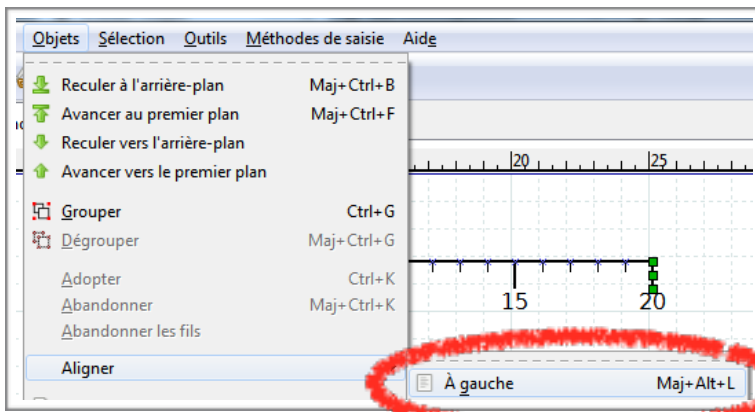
Objets Sélection Outils Méthodes de saisie Aide

Reculer à l'arrière-plan Maj+Ctrl+B
Avancer au premier plan Maj+Ctrl+F
Reculer vers l'arrière-plan
Avancer vers le premier plan
Grouper Ctrl+G
Dégrouper Maj+Ctrl+G
Adopter Ctrl+K
Abandonner Maj+Ctrl+K
Abandonner les fils
Aligner

À gauche Maj+Alt+L

20 25

15 20